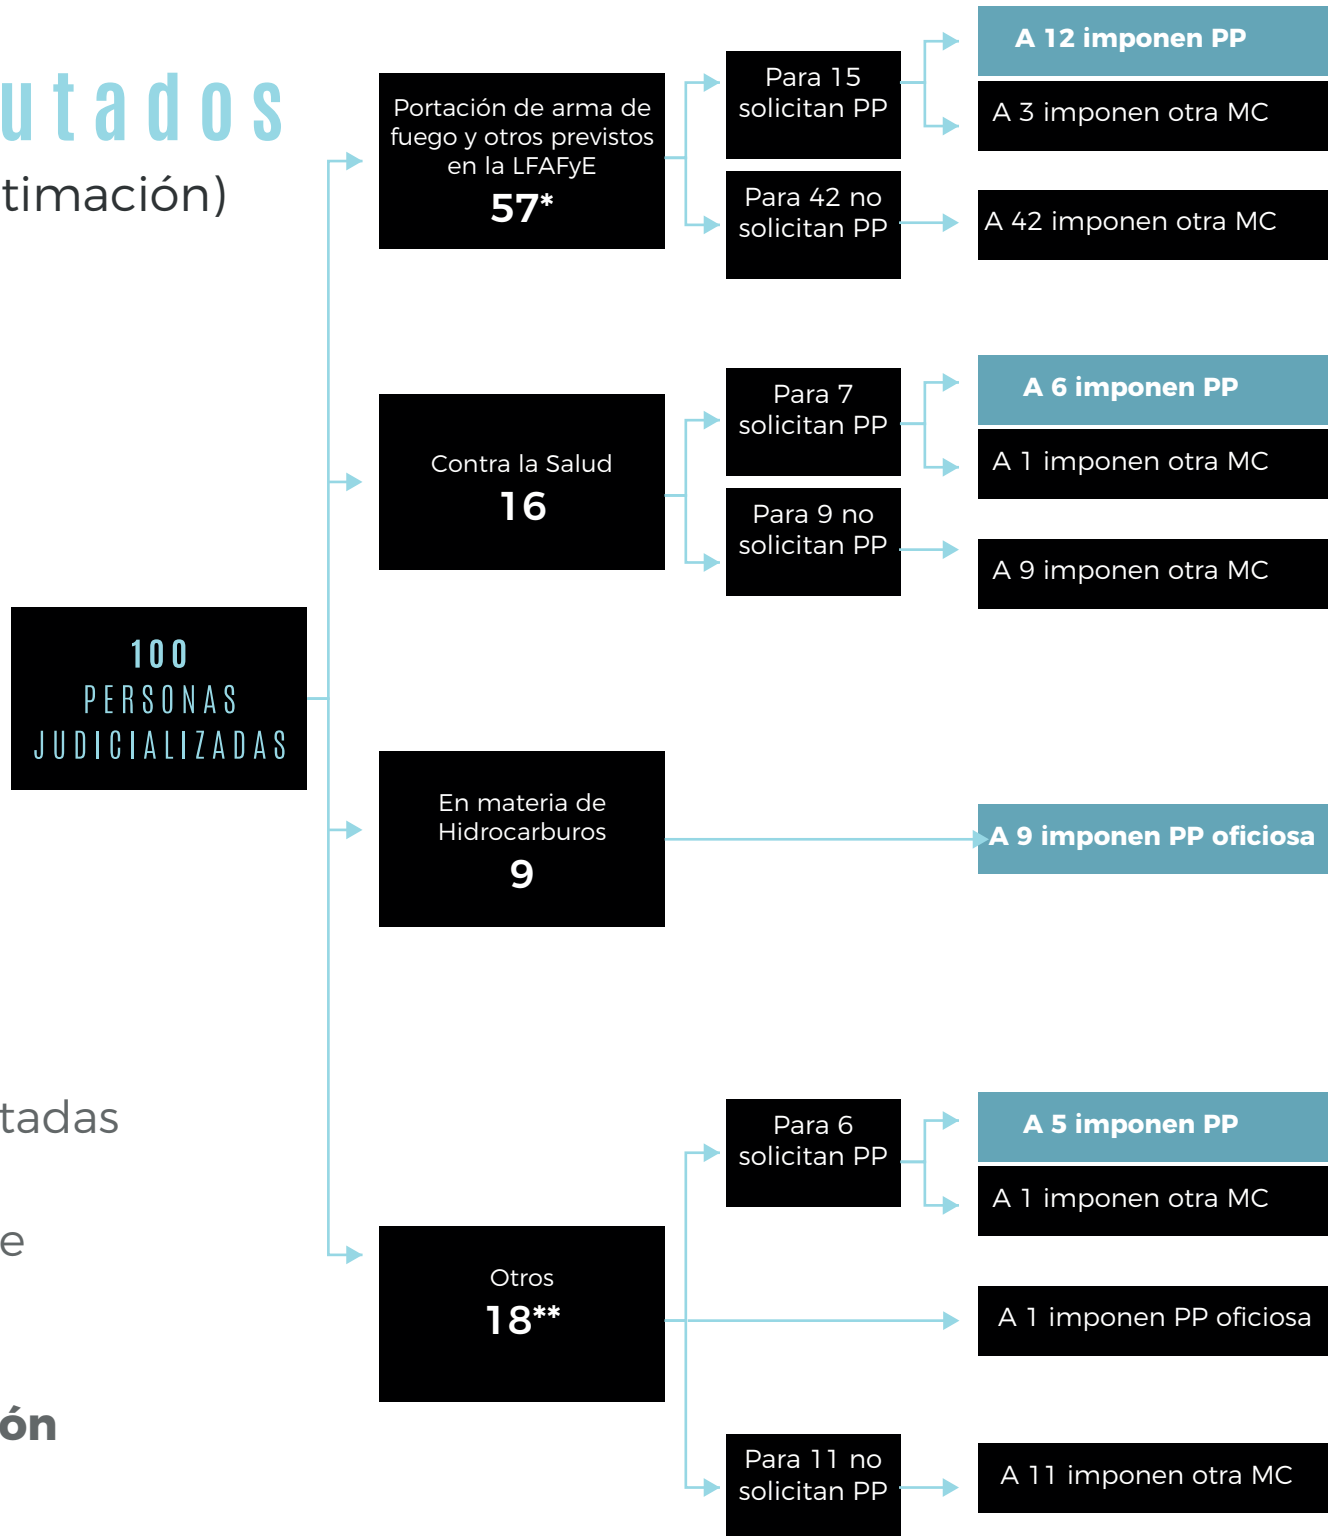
utados
timación)

100
PERSONAS
JUDICIALIZADAS

Portación de arma de fuego y otros previstos en la LFAFyE
57*

Para 15 solicitan PP

A 12 imponen PP

A 3 imponen otra MC

Para 42 no solicitan PP

A 42 imponen otra MC

Contra la Salud
16

Para 7 solicitan PP

A 6 imponen PP

A 1 imponen otra MC

Para 9 no solicitan PP

A 9 imponen otra MC

En materia de Hidrocarburos
9

A 9 imponen PP oficiosa

tadas

e

ón

Otros
18**

Para 6 solicitan PP

A 5 imponen PP

A 1 imponen otra MC

A 1 imponen PP oficiosa

Para 11 no solicitan PP

A 11 imponen otra MC